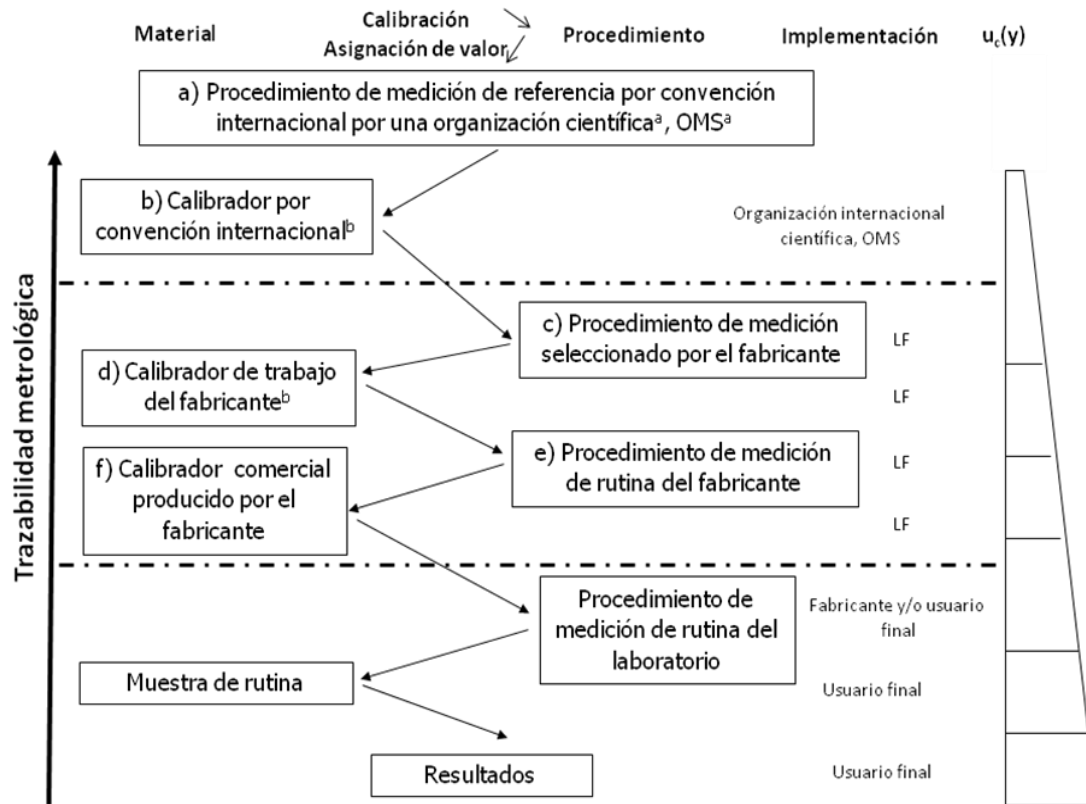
Material

Calibración
Asignación de valor

Procedimiento

Implementación

$u_c(y)$

a) Procedimiento de medición de referencia por convención internacional por una organización científica$^a$, OMS$^a$

Trazabilidad metrológica

b) Calibrador por convención internacional$^b$

Organización internacional científica, OMS

c) Procedimiento de medición seleccionado por el fabricante

LF

d) Calibrador de trabajo del fabricante$^b$

LF

e) Procedimiento de medición de rutina del fabricante

LF

f) Calibrador comercial producido por el fabricante

LF

Procedimiento de medición de rutina del laboratorio

Fabricante y/o usuario final

Muestra de rutina

Usuario final

Resultados

Usuario final